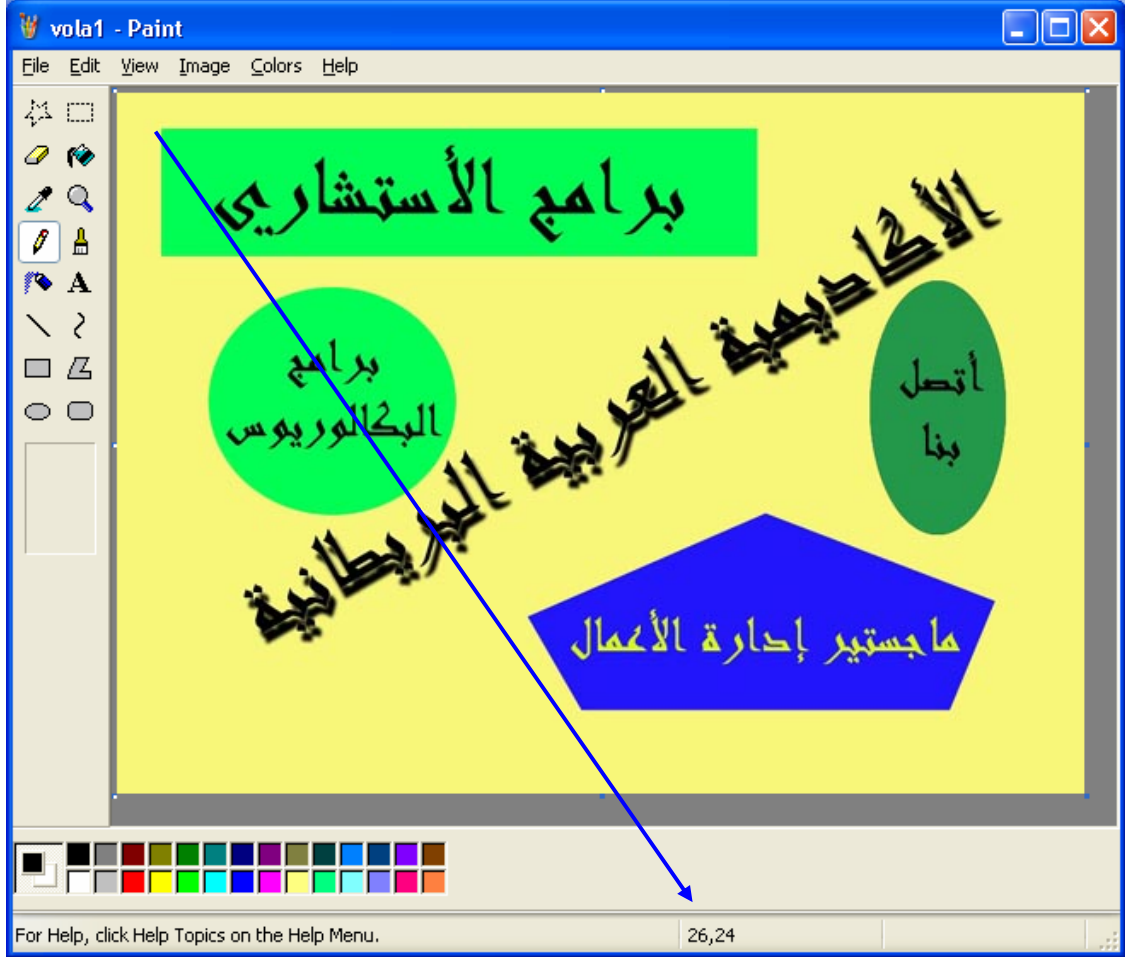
vola1 - Paint

File Edit View Image Colors Help

برامج الأستشاري

الأكاديمية العربية البريطانية

برامج البكالوريوس

أتصل بنا

ماجستير إدارة الأعمال

For Help, click Help Topics on the Help Menu.

26,24